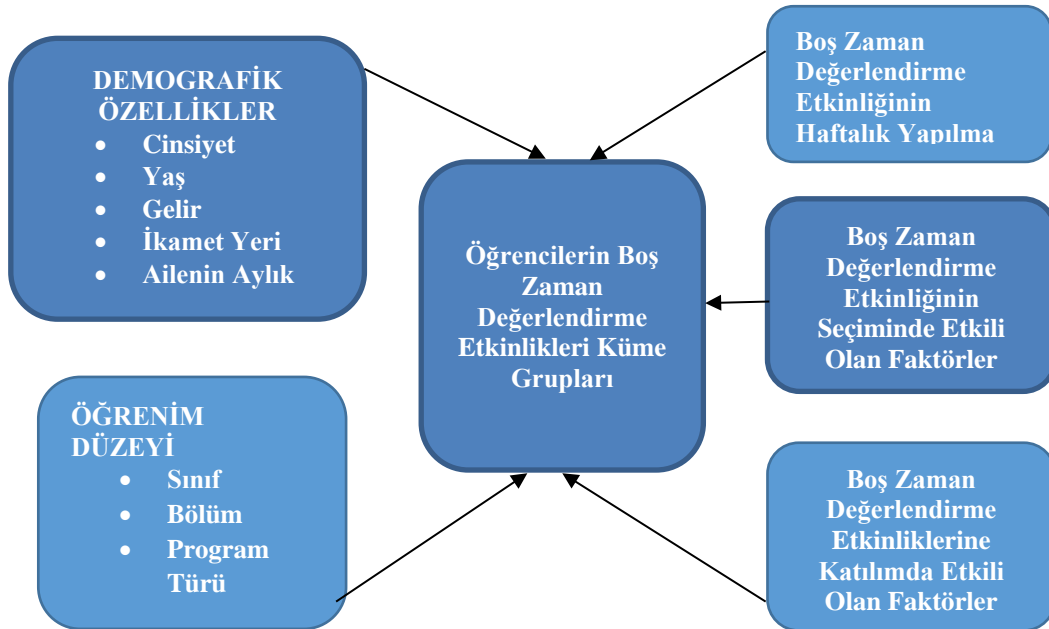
DEMOGRAFİK ÖZELLİKLER
- Cinsiyet
- Yaş
- Gelir
- İkamet Yeri
- Ailenin Aylık

Boş Zaman Değerlendirme Etkinliğinin Haftalık Yapılma

Öğrencilerin Boş Zaman Değerlendirme Etkinlikleri Küme Grupları

Boş Zaman Değerlendirme Etkinliğinin Seçiminde Etkili Olan Faktörler

ÖĞRENİM DÜZEYİ
- Sınıf
- Bölüm
- Program Türü

Boş Zaman Değerlendirme Etkinliklerine Katılımda Etkili Olan Faktörler